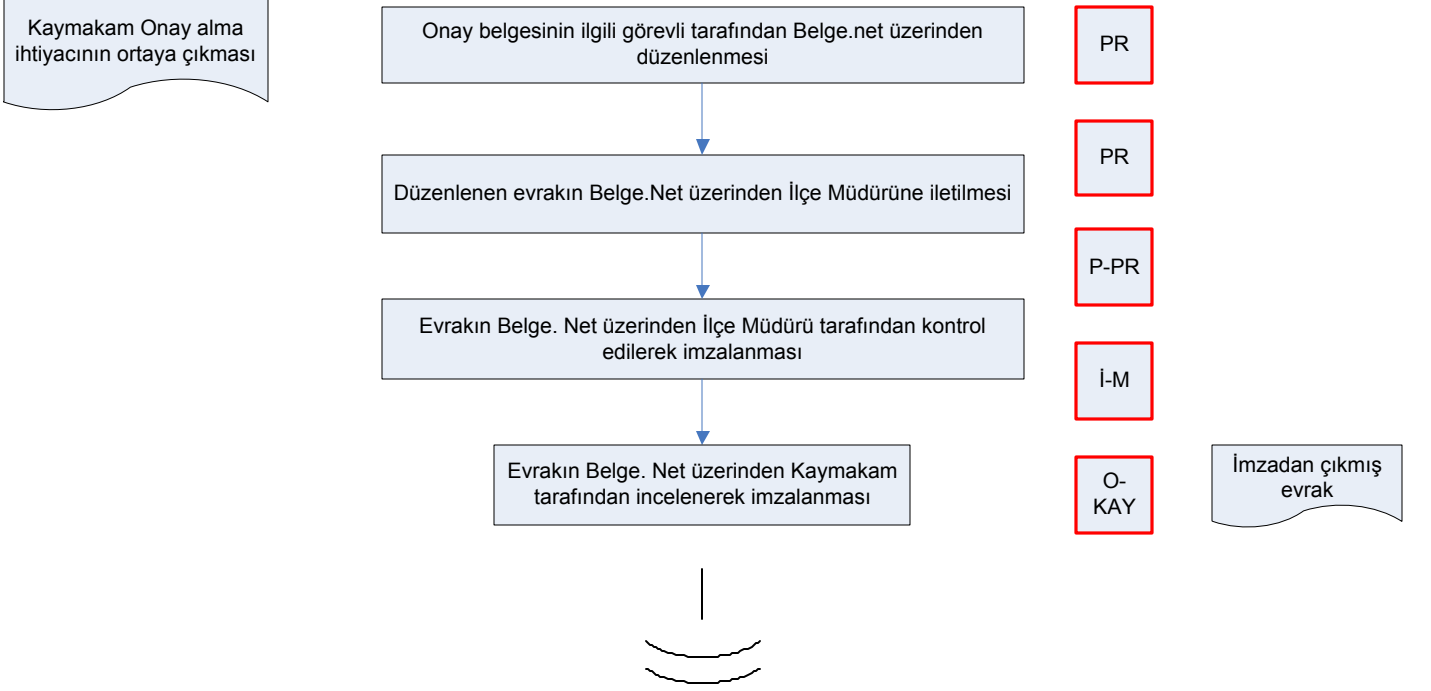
Kaymakam Onay alma ihtiyacının ortaya çıkması

Onay belgesinin ilgili görevli tarafından Belge.net üzerinden düzenlenmesi

PR

PR

Düzenlenen evrakın Belge.Net üzerinden İlçe Müdürüne iletilmesi

P-PR

Evrakın Belge. Net üzerinden İlçe Müdürü tarafından kontrol edilerek imzalanması

İ-M

Evrakın Belge. Net üzerinden Kaymakam tarafından incelenerek imzalanması

O-KAY

İmzadan çıkmış evrak